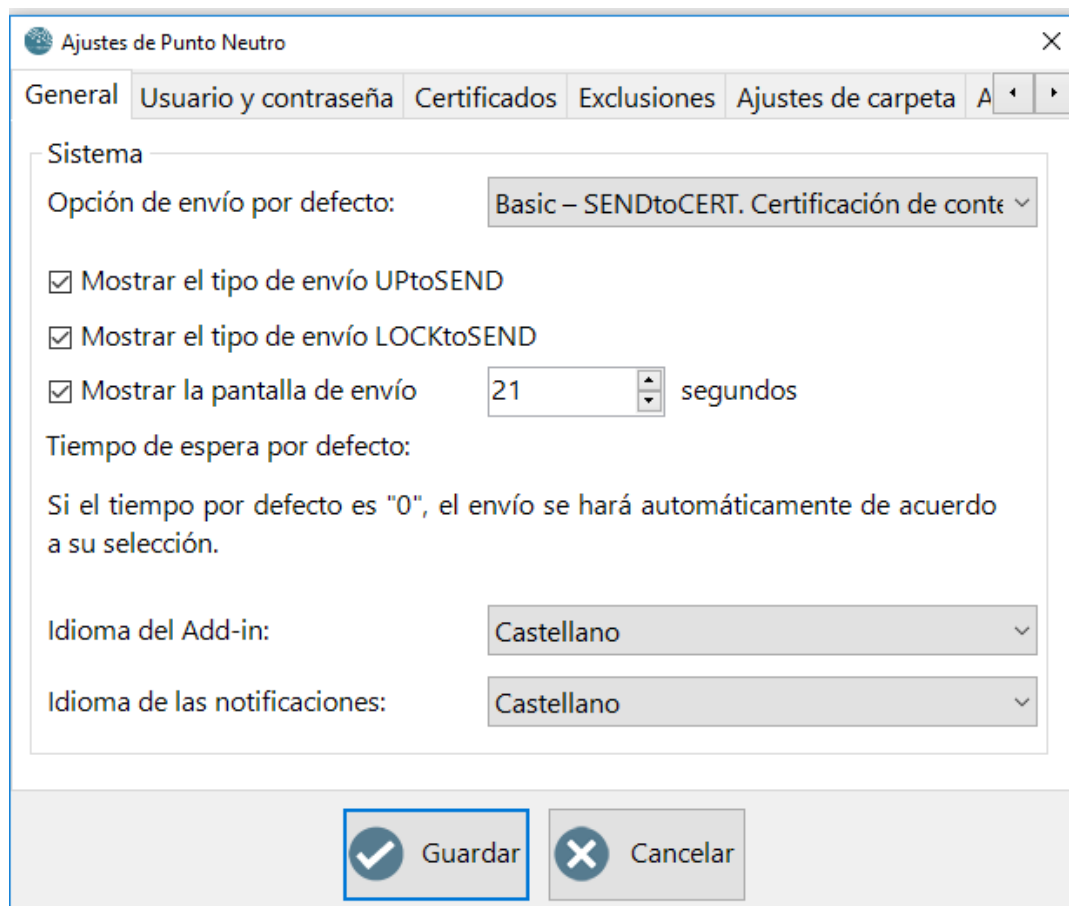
Ajustes de Punto Neutro

General | Usuario y contraseña | Certificados | Exclusiones | Ajustes de carpeta | A

Sistema

Opción de envío por defecto: Basic – SENDtoCERT. Certificación de conte

☑ Mostrar el tipo de envío UPtoSEND

☑ Mostrar el tipo de envío LOCKtoSEND

☑ Mostrar la pantalla de envío 21 segundos

Tiempo de espera por defecto:

Si el tiempo por defecto es "0", el envío se hará automáticamente de acuerdo a su selección.

Idioma del Add-in: Castellano

Idioma de las notificaciones: Castellano

Guardar

Cancelar